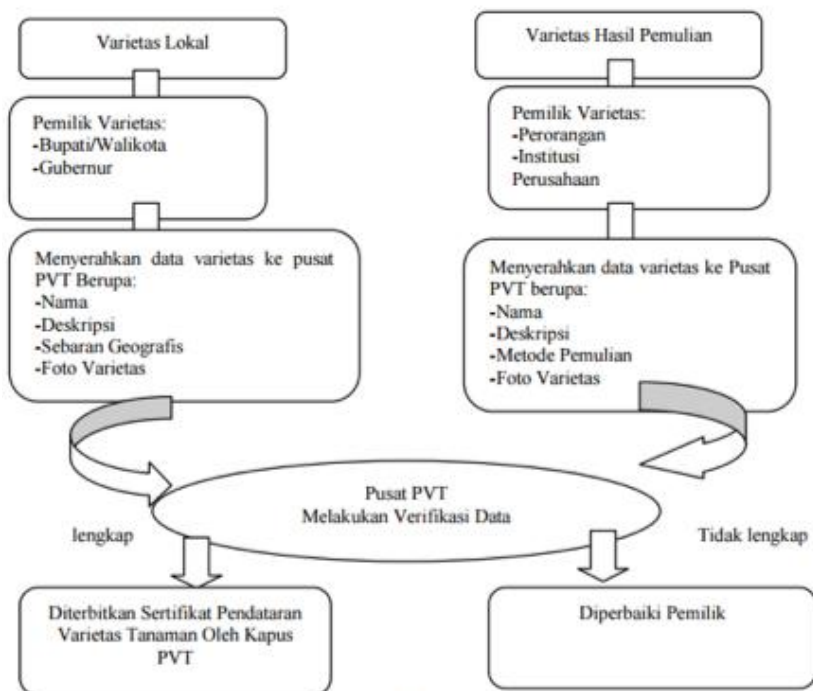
Varietas Lokal

Pemilik Varietas:
-Bupati/Walikota
-Gubernur

Menyerahkan data varietas ke pusat PVT Berupa:
-Nama
-Deskripsi
-Sebaran Geografis
-Foto Varietas

Varietas Hasil Pemulian

Pemilik Varietas:
-Perorangan
-Institusi
Perusahaan

Menyerahkan data varietas ke Pusat PVT berupa:
-Nama
-Deskripsi
-Metode Pemulian
-Foto Varietas

Pusat PVT
Melakukan Verifikasi Data

lengkap

Tidak lengkap

Diterbitkan Sertifikat Pendataran Varietas Tanaman Oleh Kapus PVT

Diperbaiki Pemilik